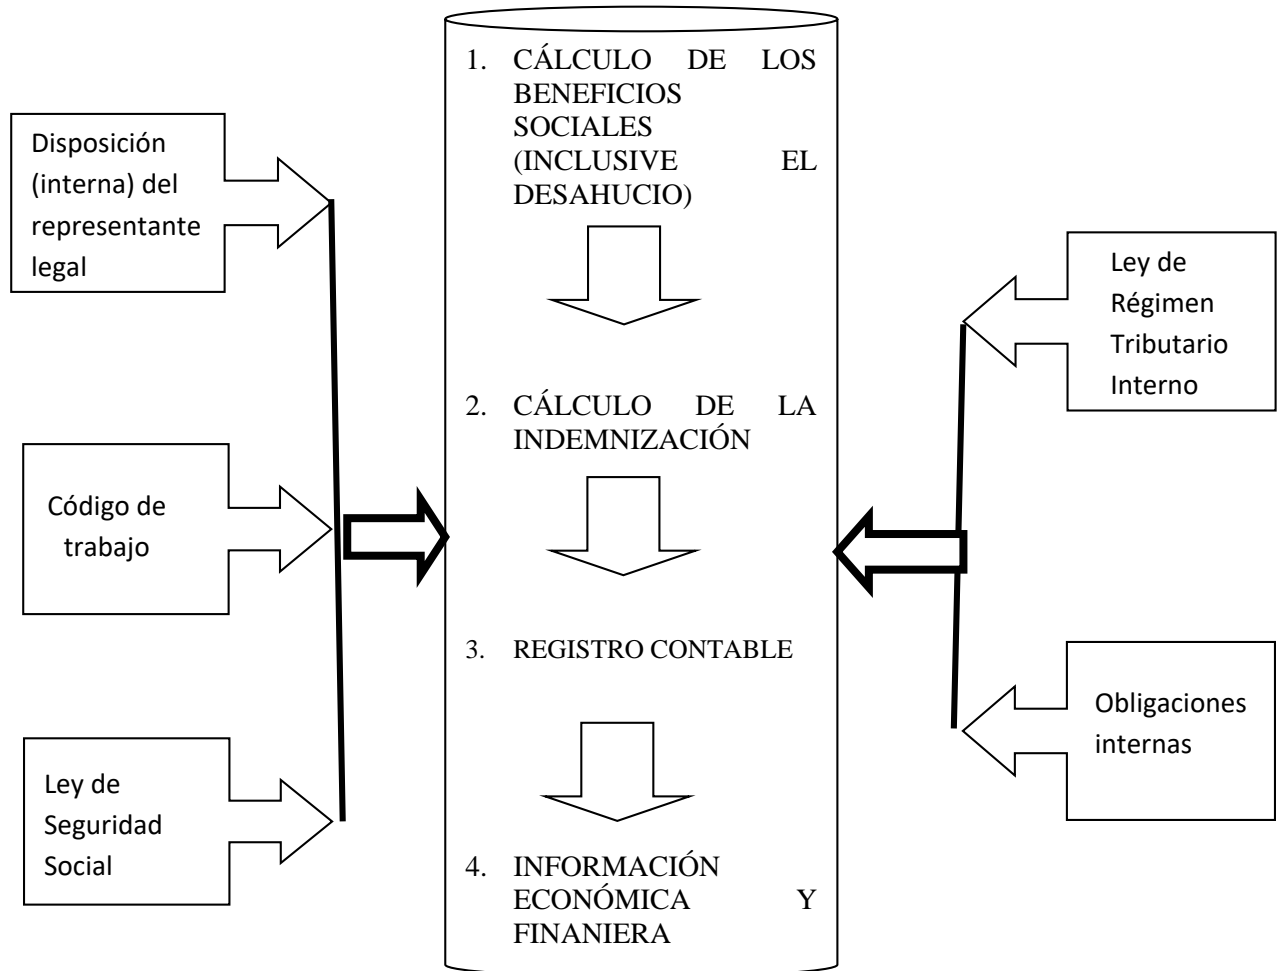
Disposición (interna) del representante legal

Código de trabajo

Ley de Seguridad Social

1. CÁLCULO DE LOS BENEFICIOS SOCIALES (INCLUSIVE EL DESAHUCIO)

2. CÁLCULO DE LA INDEMNIZACIÓN

3. REGISTRO CONTABLE

4. INFORMACIÓN ECONÓMICA Y FINANIERA

Ley de Régimen Tributario Interno

Obligaciones internas